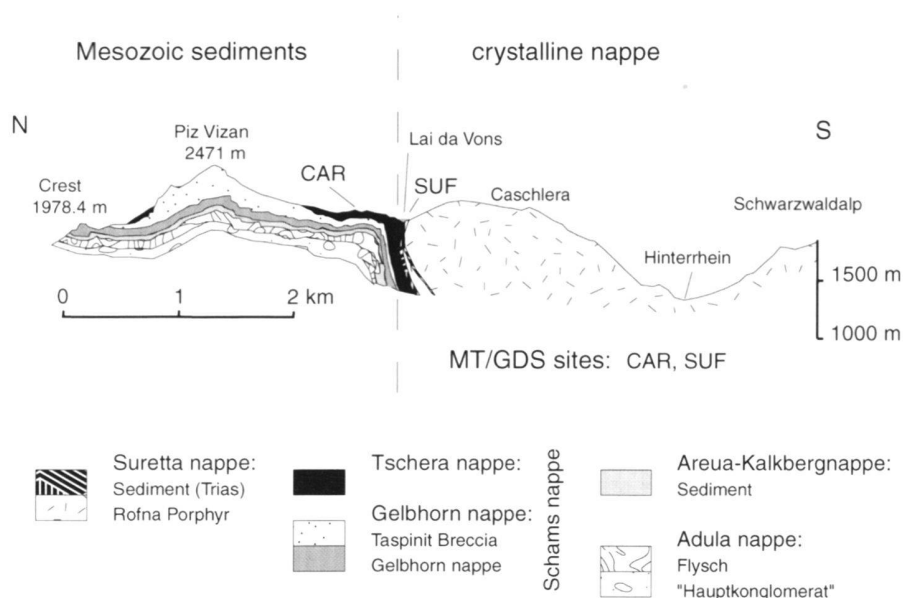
Mesozoic sediments

crystalline nappe

N

S

Piz Vizan
2471 m

Lai da Vons

CAR

SUF

Crest
1978.4 m

Caschlera

Schwarzwaldalp

Hinterrhein

1500 m

1000 m

0 1 2 km

MT/GDS sites: CAR, SUF

Suretta nappe:
Sediment (Trias)
Rofna Porphyr

Tschera nappe:

Gelbhorn nappe:
Taspinit Breccia
Gelbhorn nappe

Schams nappe

Areua-Kalkbergnappe:
Sediment

Adula nappe:
Flysch
"Hauptkonglomerat"